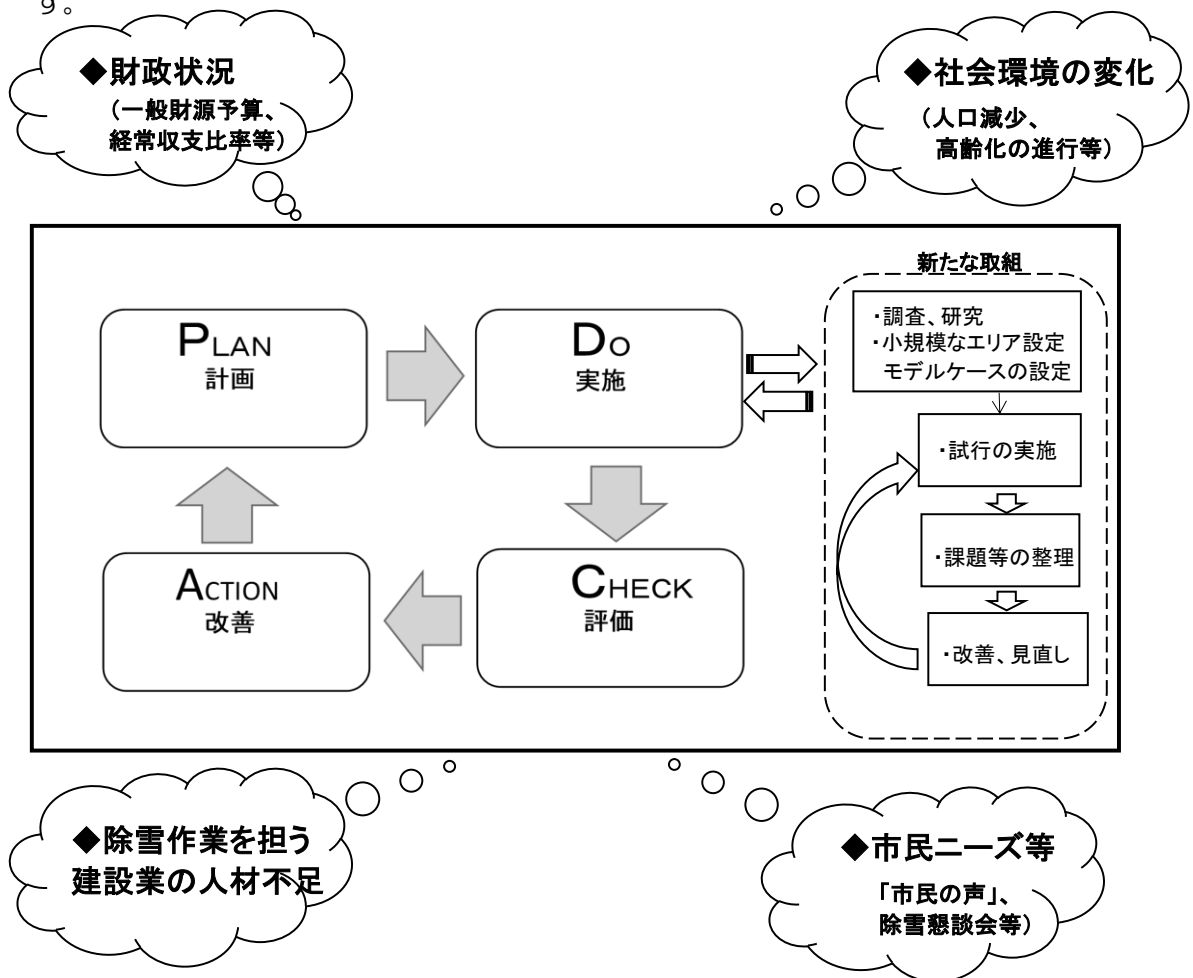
す。

◆財政状況
（一般財源予算、経常収支比率等）

◆社会環境の変化
（人口減少、高齢化の進行等）

PLAN
計画

DO
実施

新たな取組

・調査、研究
・小規模なエリア設定
モデルケースの設定

・試行の実施

・課題等の整理

・改善、見直し

ACTION
改善

CHECK
評価

◆除雪作業を担う建設業の人材不足

◆市民ニーズ等
「市民の声」、除雪懇談会等）